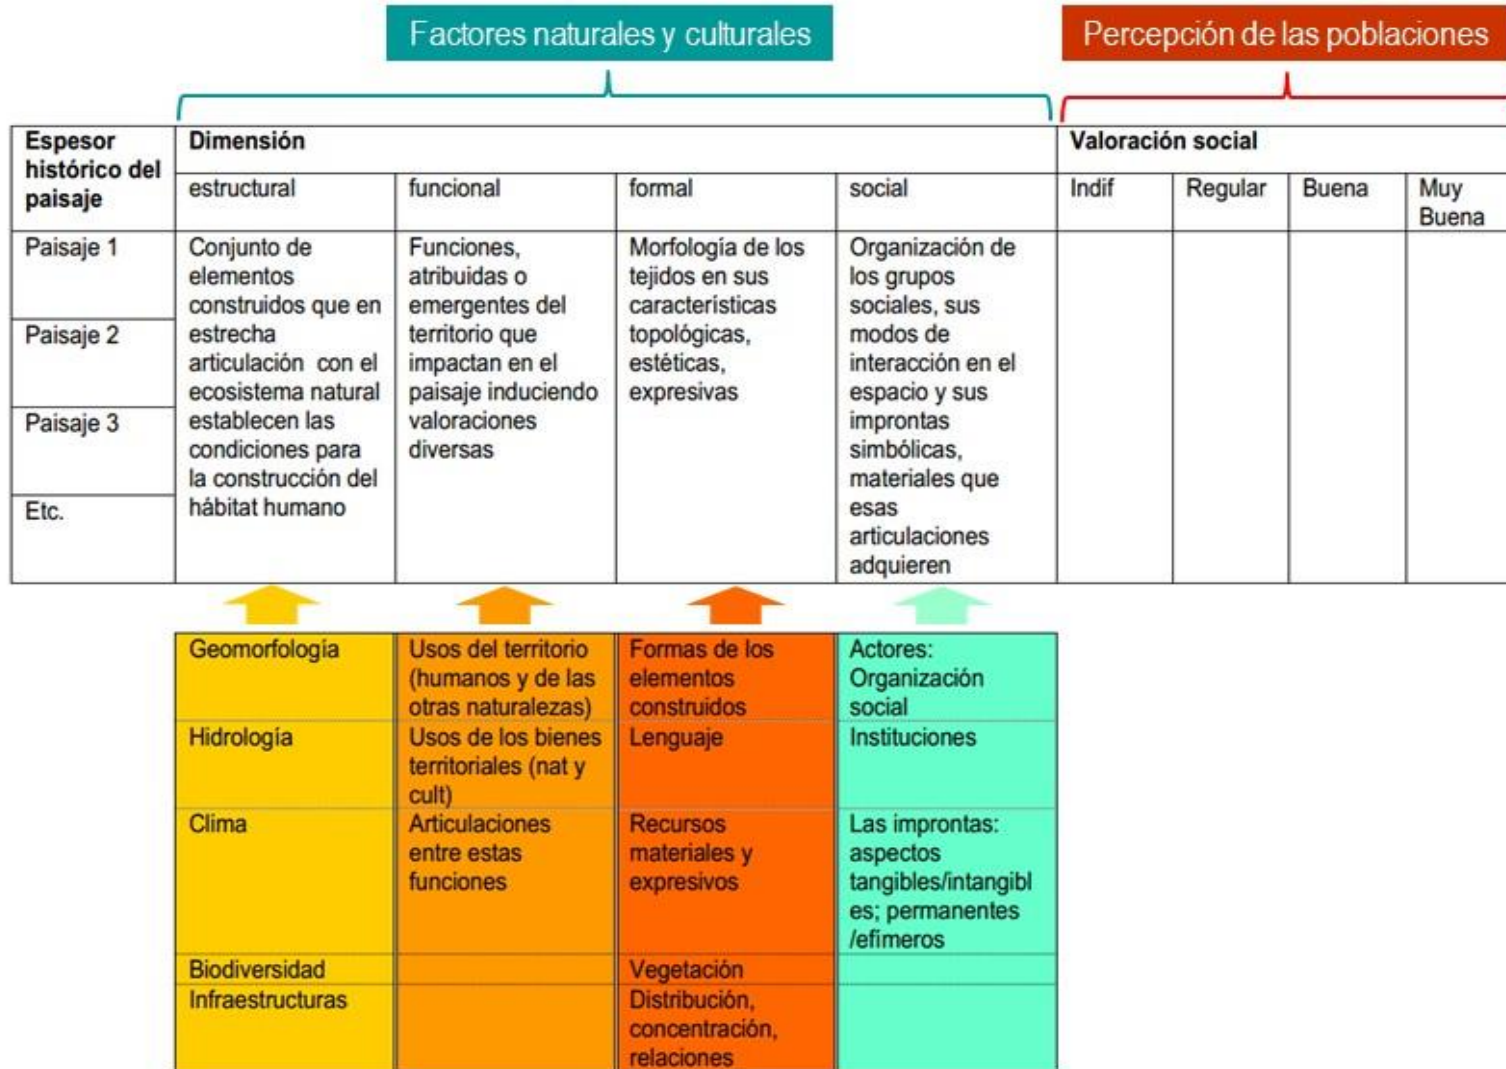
Factores naturales y culturales

Percepción de las poblaciones

| Espesor histórico del paisaje | Dimensión | | | | Valoración social | | | |
|---|---|---|---|---|---|---|---|---|
| | estructural | funcional | formal | social | Indif | Regular | Buena | Muy Buena |
| Paisaje 1 | Conjunto de elementos construidos que en estrecha articulación con el ecosistema natural establecen las condiciones para la construcción del hábitat humano | Funciones, atribuidas o emergentes del territorio que impactan en el paisaje induciendo valoraciones diversas | Morfología de los tejidos en sus características topológicas, estéticas, expresivas | Organización de los grupos sociales, sus modos de interacción en el espacio y sus improntas simbólicas, materiales que esas articulaciones adquieren | | | | |
| Paisaje 2 | | | | | | | | |
| Paisaje 3 | | | | | | | | |
| Etc. | | | | | | | | |

| | | | |
|---|---|---|---|
| Geomorfología | Usos del territorio (humanos y de las otras naturalezas) | Formas de los elementos construidos | Actores: Organización social |
| Hidrología | Usos de los bienes territoriales (nat y cult) | Lenguaje | Instituciones |
| Clima | Articulaciones entre estas funciones | Recursos materiales y expresivos | Las improntas: aspectos tangibles/intangibles; permanentes /efimeros |
| Biodiversidad | | Vegetación | |
| Infraestructuras | | Distribución, concentración, relaciones | |